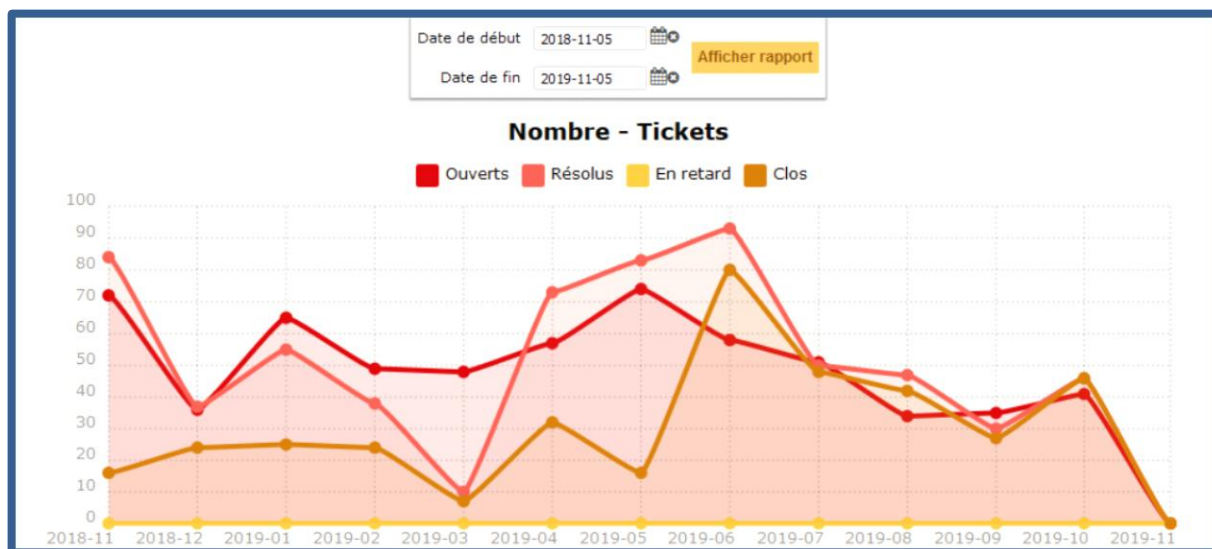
Date de début 2018-11-05
Date de fin 2019-11-05
Afficher rapport

Nombre - Tickets

Ouverts Résolus En retard Clos

100
90
80
70
60
50
40
30
20
10
0

2018-11 2018-12 2019-01 2019-02 2019-03 2019-04 2019-05 2019-06 2019-07 2019-08 2019-09 2019-10 2019-11